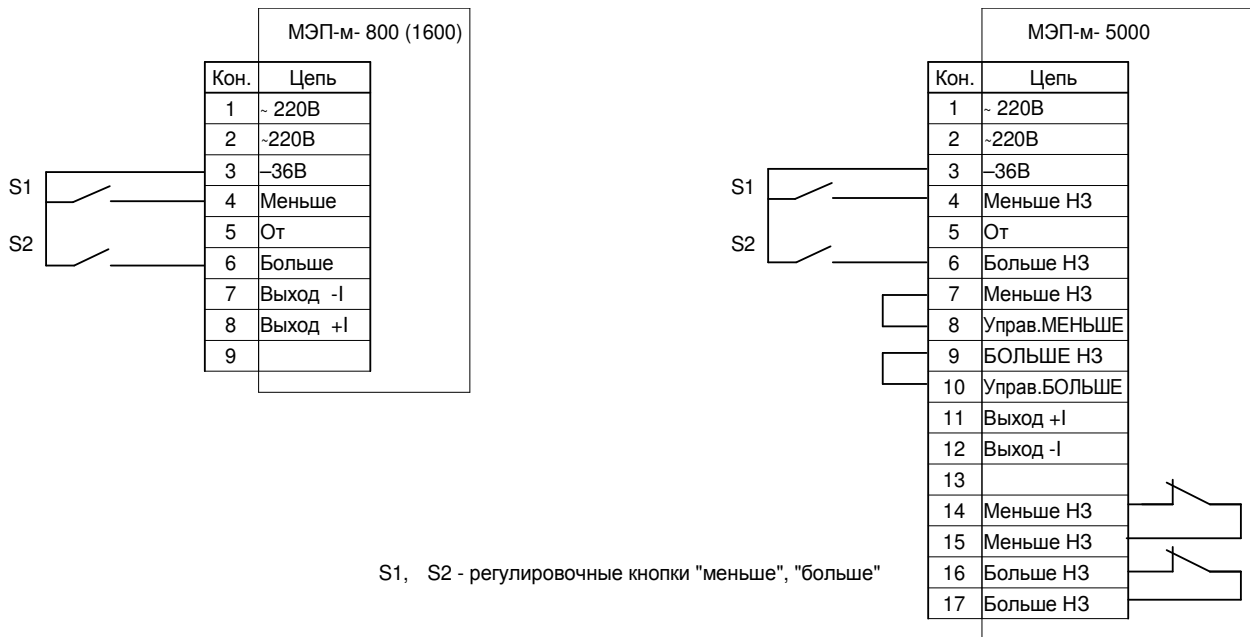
МЭП-м- 800 (1600)

| Кон. | Цепь |
|---|---|
| 1 | ~ 220В |
| 2 | ~220В |
| 3 | –36В |
| 4 | Меньше |
| 5 | От |
| 6 | Больше |
| 7 | Выход -I |
| 8 | Выход +I |
| 9 | |

S1
S2

МЭП-м- 5000

| Кон. | Цепь |
|---|---|
| 1 | ~ 220В |
| 2 | ~220В |
| 3 | –36В |
| 4 | Меньше НЗ |
| 5 | От |
| 6 | Больше НЗ |
| 7 | Меньше НЗ |
| 8 | Управ.МЕНЬШЕ |
| 9 | БОЛЬШЕ НЗ |
| 10 | Управ.БОЛЬШЕ |
| 11 | Выход +I |
| 12 | Выход -I |
| 13 | |
| 14 | Меньше НЗ |
| 15 | Меньше НЗ |
| 16 | Больше НЗ |
| 17 | Больше НЗ |

S1
S2

S1, S2 - регулировочные кнопки "меньше", "больше"